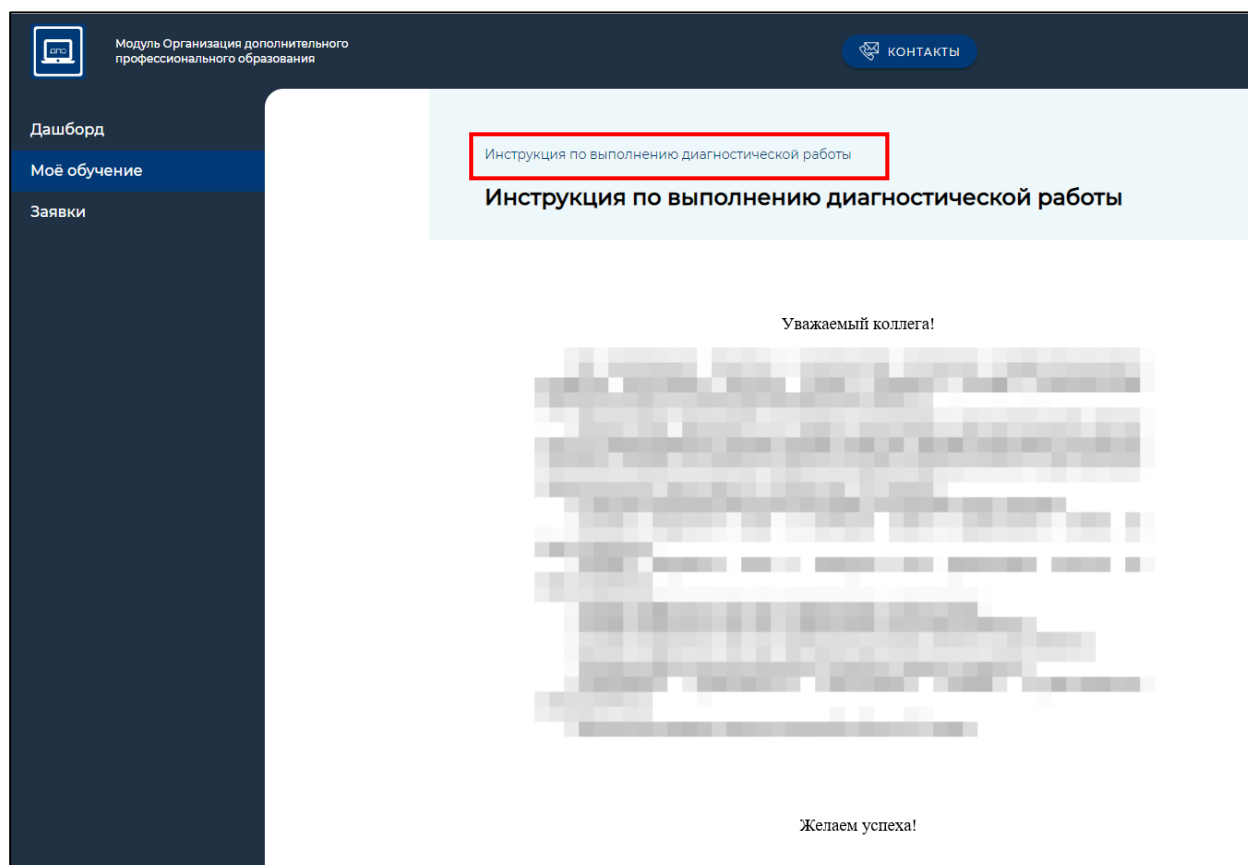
ОПО

Модуль Организация дополнительного профессионального образования

КОНТАКТЫ

Дашборд

Моё обучение

Заявки

Инструкция по выполнению диагностической работы

Инструкция по выполнению диагностической работы

Уважаемый коллега!

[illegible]

Желаем успеха!